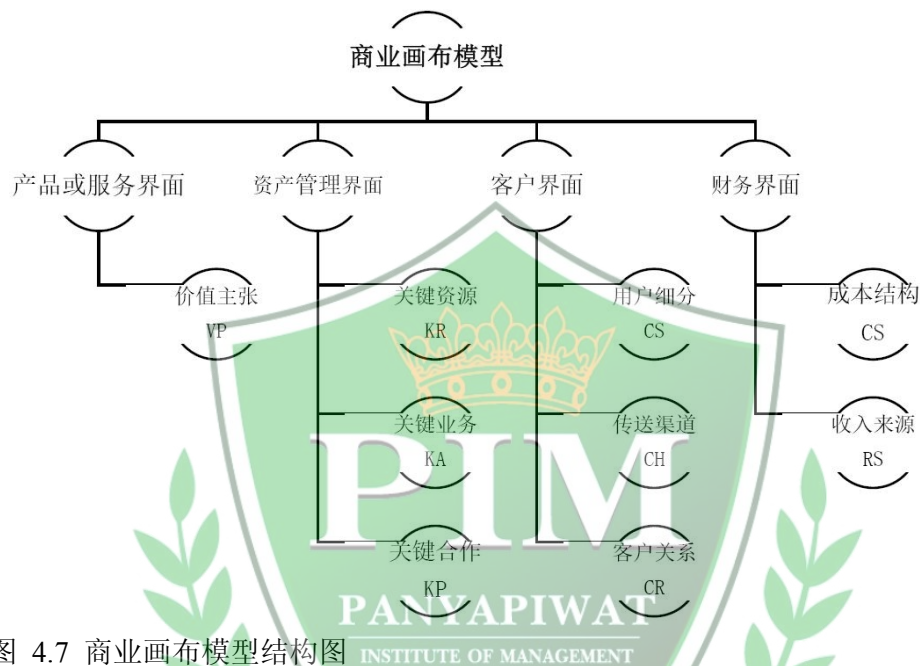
商业画布模型

产品或服务界面

资产管理界面

客户界面

财务界面

价值主张
VP

关键资源
KR

关键业务
KA

关键合作
KP

用户细分
CS

传送渠道
CH

客户关系
CR

成本结构
CS

收入来源
RS

PIM
PANYAPIWAT
INSTITUTE OF MANAGEMENT

图 4.7 商业画布模型结构图